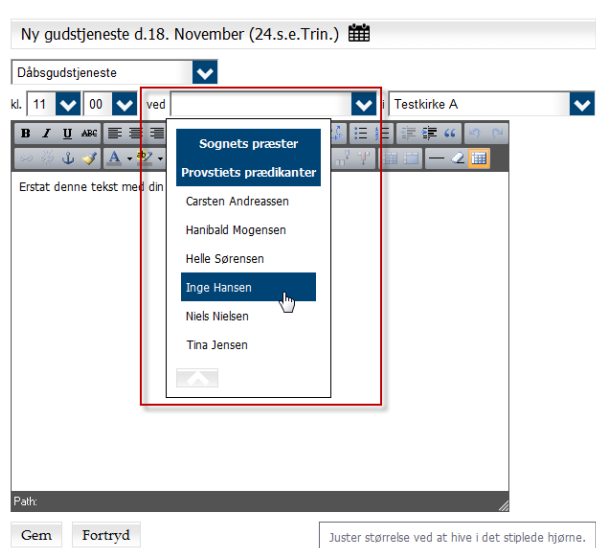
Ny gudstjeneste d.18. November (24.s.e.Trin.)

Dåbsgudstjeneste

kl. 11 00 ved i Testkirke A

B I U ABC

Erstat denne tekst med din

Sognets præster
Provstiets prædikanter
Carsten Andreassen
Hanibald Mogensen
Helle Sørensen
Inge Hansen
Niels Nielsen
Tina Jensen

Path:

Gem Fortryd

Juster størrelse ved at hive i det stiplede hjørne.